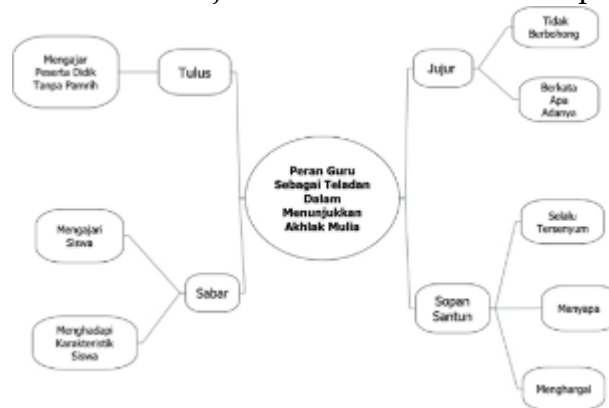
Peran Guru Sebagai Teladan Dalam Menunjukkan Akhlak Mulia

Tulus

Mengajar Peserta Didik Tanpa Pamrih

Sabar

Mengajari Siswa

Menghadapi Karakteristik Siswa

Jujur

Tidak Berbohong

Berkata Apa Adanya

Sopan Santun

Selalu Tersenyum

Menyapa

Menghargai